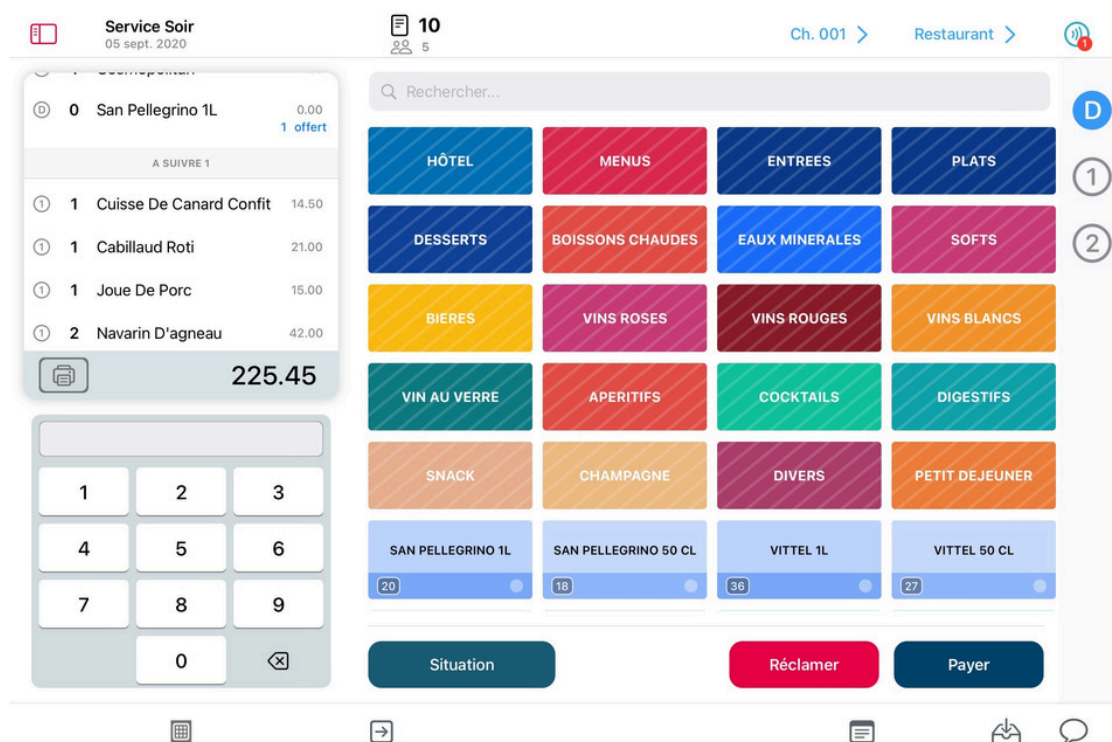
Service Soir
05 sept. 2020

10
5

Ch. 001 >
Restaurant >

1

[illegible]

D 0 San Pellegrino 1L 0.00
1 offert

A SUIVRE 1

1 1 Cuisse De Canard Confit 14.50
1 1 Cabillaud Roti 21.00
1 1 Joue De Porc 15.00
1 2 Navarin D'agneau 42.00

225.45

1 2 3
4 5 6
7 8 9
0

Rechercher...

| HÔTEL | MENUS | ENTREES | PLATS |
|---|---|---|---|
| DESSERTS | BOISSONS CHAUDES | EAUX MINERALES | SOFTS |
| BIERES | VINS ROSES | VINS ROUGES | VINS BLANCS |
| VIN AU VERRE | APERITIFS | COCKTAILS | DIGESTIFS |
| SNACK | CHAMPAGNE | DIVERS | PETIT DEJEUNER |
| SAN PELLEGRINO 1L 20 | SAN PELLEGRINO 50 CL 18 | VITTEL 1L 36 | VITTEL 50 CL 27 |

D
1
2

Situation
Réclamer
Payer